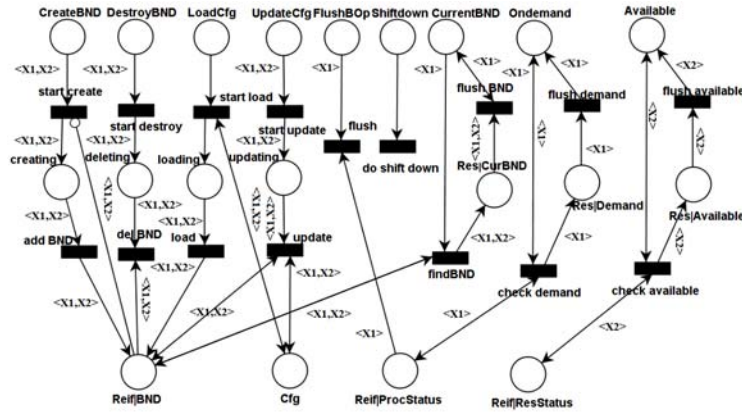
CreateBND DestroyBND LoadCfg UpdateCfg FlushBOp Shiftdown CurrentBND Ondemand Available

<X1,X2> <X1,X2> <X1,X2> <X1,X2> <X1> <X1> <X1> <X1> <X1> <X1> <X2> <X2>

start create
start destroy
start load
start update
flush
do shift down
flush BND
flush demand
flush available

<X1,X2> <X1,X2> <X1,X2> <X1,X2> <X1> <X2>

creating
deleting
loading
updating
Res|CurBND
Res|Demand
Res|Available

<X1,X2> <X1,X2> <X1,X2> <X1,X2> <X1,X2> <X1,X2> <X1,X2> <X1> <X1> <X2>

add BND
del BND
load
update
findBND
check demand
check available

<X1,X2> <X1,X2> <X1,X2> <X1,X2> <X1,X2> <X1,X2> <X1,X2> <X1> <X1> <X2>

Reif|BND
Cfg
Reif|ProcStatus
Reif|ResStatus